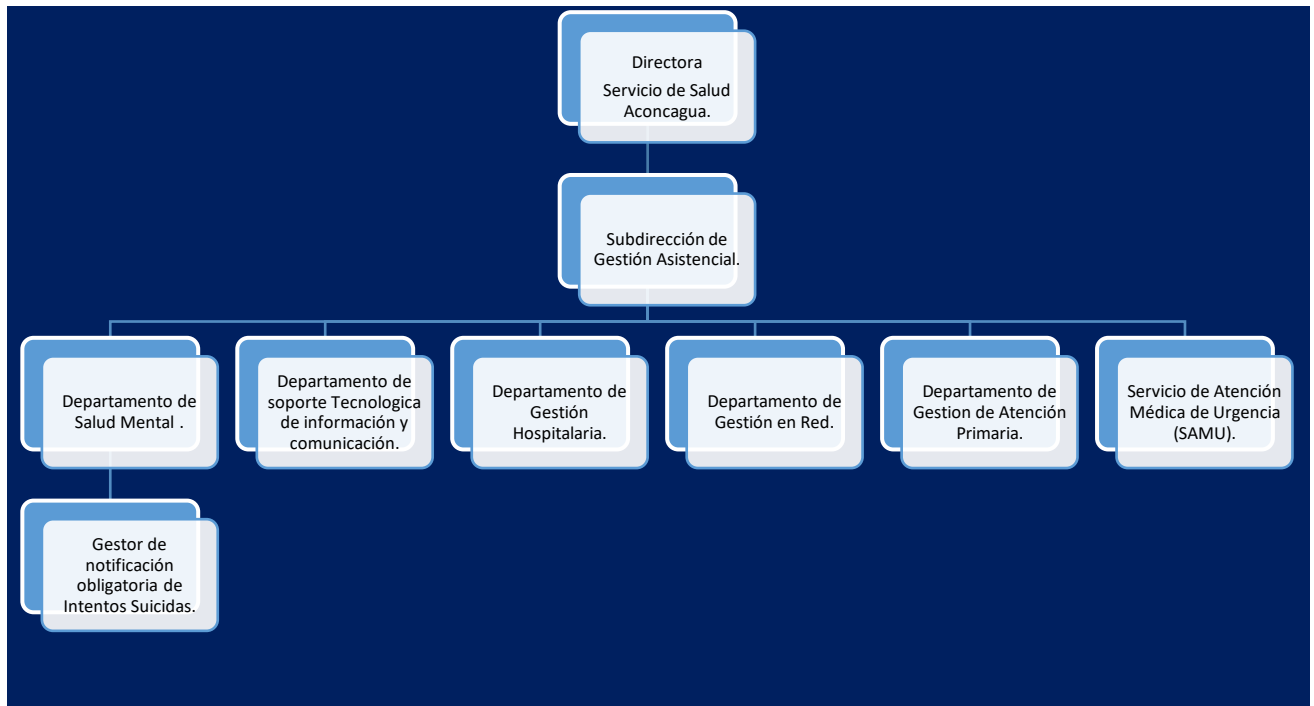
Directora
Servicio de Salud Aconcagua.

Subdirección de Gestión Asistencial.

Departamento de Salud Mental .

Departamento de soporte Tecnologica de información y comunicación.

Departamento de Gestión Hospitalaria.

Departamento de Gestión en Red.

Departamento de Gestion de Atención Primaria.

Servicio de Atención Médica de Urgencia (SAMU).

Gestor de notificación obligatoria de Intentos Suicidas.